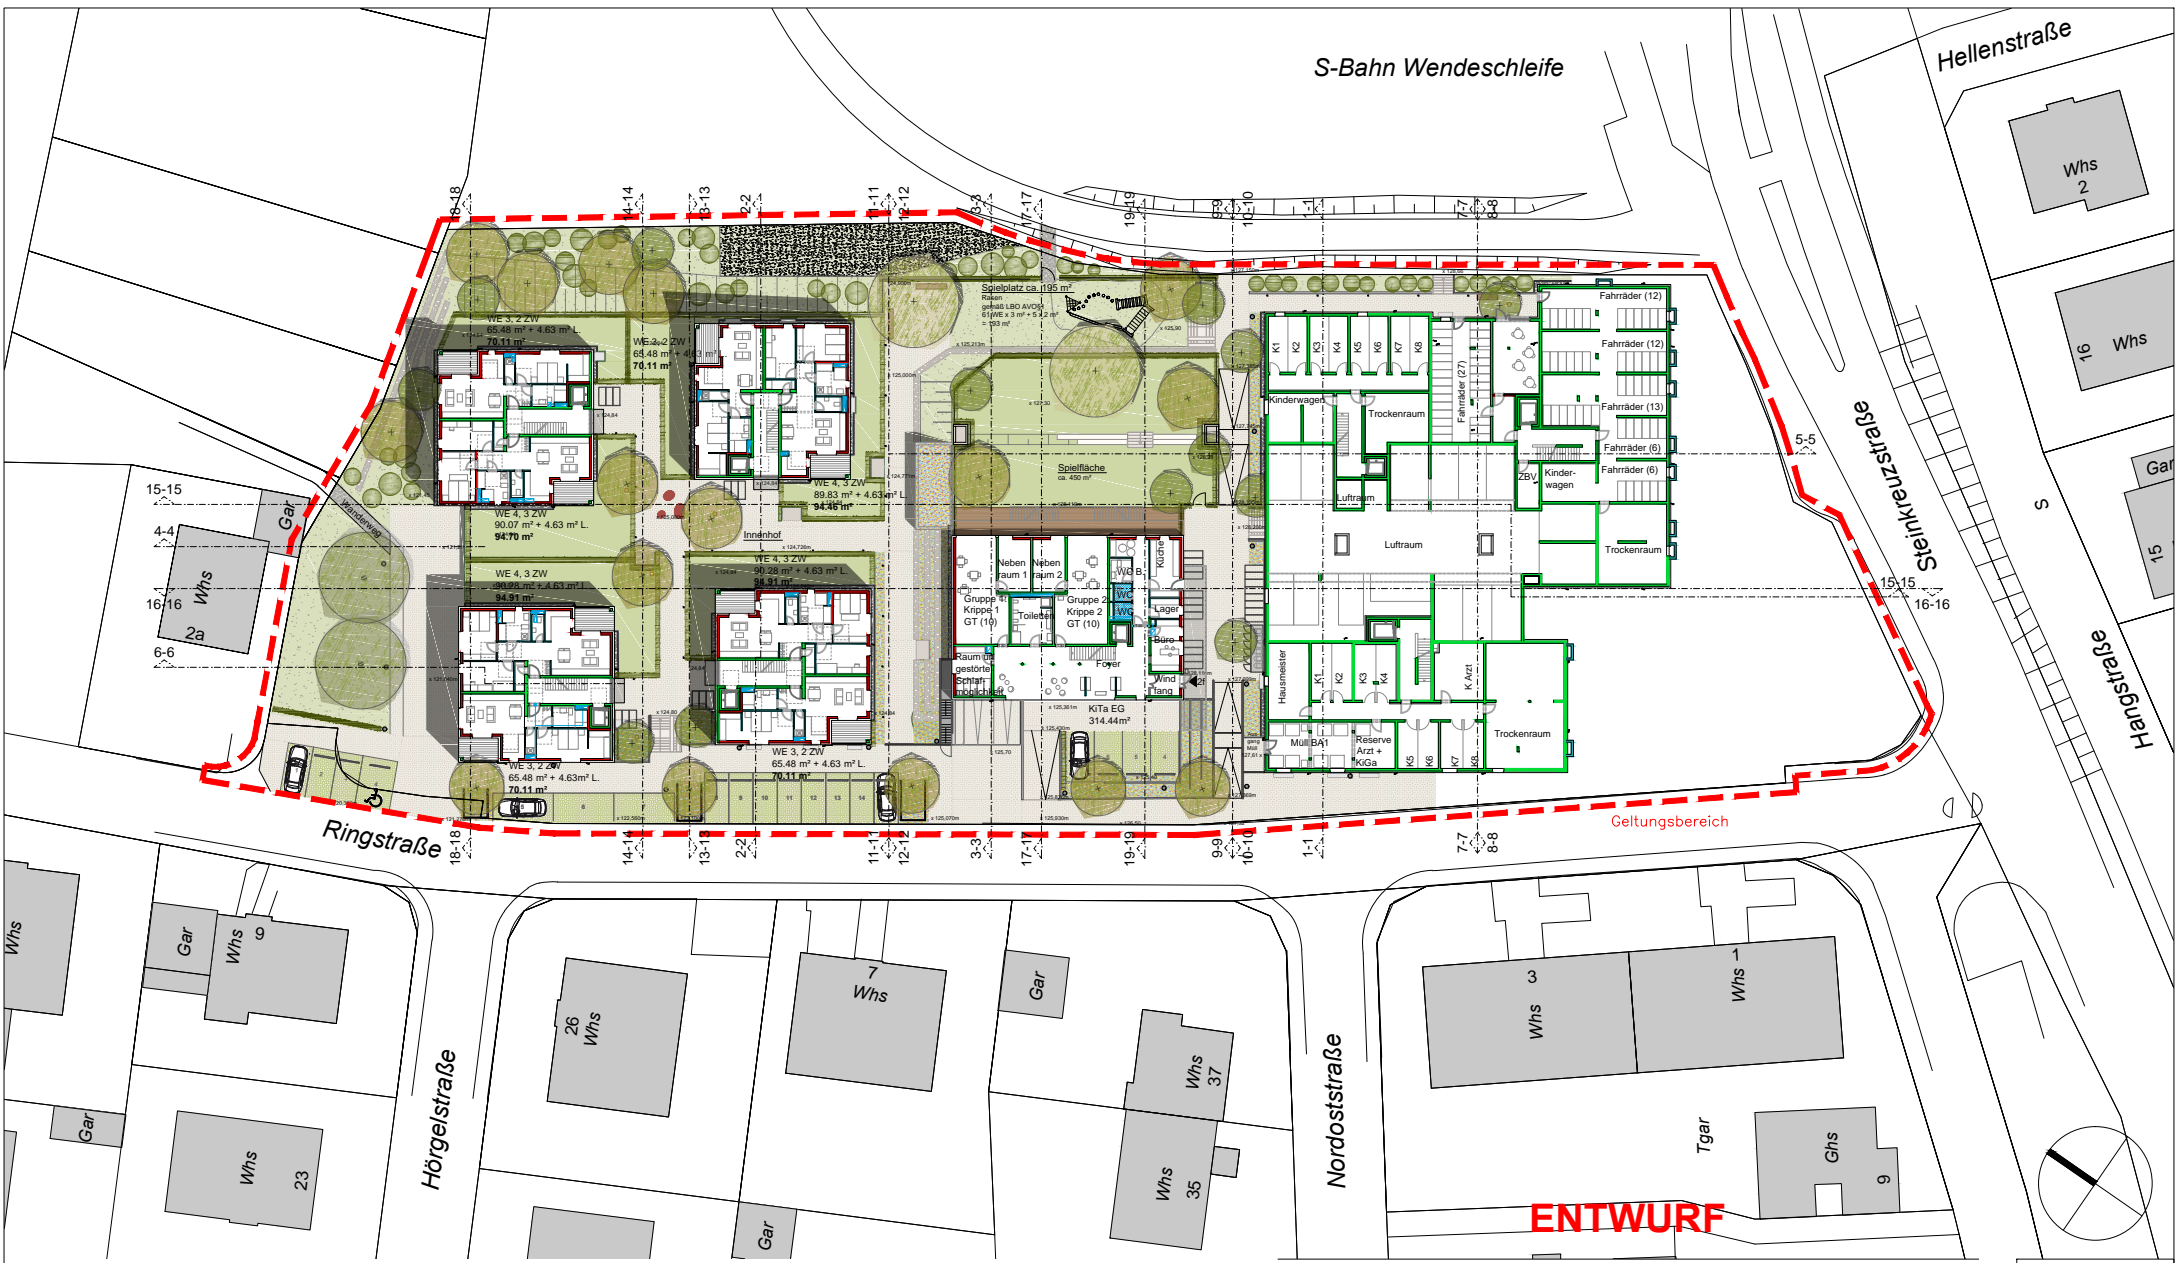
S-Bahn Wendeschleife

Hellenstraße

Whs 2

16 Whs

Gar

S

15

Steinkreuzstraße

Hangstraße

5-5

15-15

16-16

18-18 14-14 13-13 2-2 11-11 12-12 3-3 17-17 19-19 9-9 10-10 1-1 7-7 8-8

WE 3, 2 ZW
65.48 m² + 4.63 m² L.
70.11 m²

WE 3, 2 ZW
65.48 m² + 4.63 m²
70.11 m²

WE 4, 3 ZW
89.83 m² + 4.63 m² L.
94.46 m²

WE 4, 3 ZW
90.07 m² + 4.63 m² L.
94.70 m²

WE 4, 3 ZW
90.28 m² + 4.63 m² L.
94.91 m²

WE 4, 3 ZW
90.28 m² + 4.63 m² L.
94.91 m²

WE 3, 2 ZW
65.48 m² + 4.63m² L.
70.11 m²

WE 3, 2 ZW
65.48 m² + 4.63 m² L.
70.11 m²

Innenhof

Spielplatz ca. 195 m²

Spielfläche
ca. 450 m²

Neben raum 1
Neben raum 2
Küche
WC
B
Gruppe 1 Krippe 1 GT (10)
Toiletten
Gruppe 2 Krippe 2 GT (10)
Lager
Büro
Raum für gestörte Schlafmöglichkeit
Foyer
Wind fang
KiTa EG
314.44m²

K1 K2 K3 K4 K5 K6 K7 K8
Kinderwagen
Trockenraum
Fahrräder (27)
Fahrräder (12)
Fahrräder (12)
Fahrräder (13)
Fahrräder (6)
Fahrräder (6)
ZBV
Kinder-wagen
Luftraum
Luftraum
Trockenraum
Hausmeister
K1 K2 K3 K4
K Arzt
Müll BA1
Reserve Arzt + KiGa
K5 K6 K7 K8
Trockenraum

15-15
4-4
16-16
6-6

Whs 2a
Gar
Wanderweg

Ringstraße

Geltungsbereich

Whs
Gar
Whs 9
26 Whs
7 Whs
Gar
Whs 37
3 Whs
1 Whs
Gar
Whs 23
Hörgelstraße
Whs 35
Nordoststraße
Tgar
Ghs 9
Gar

ENTWURF